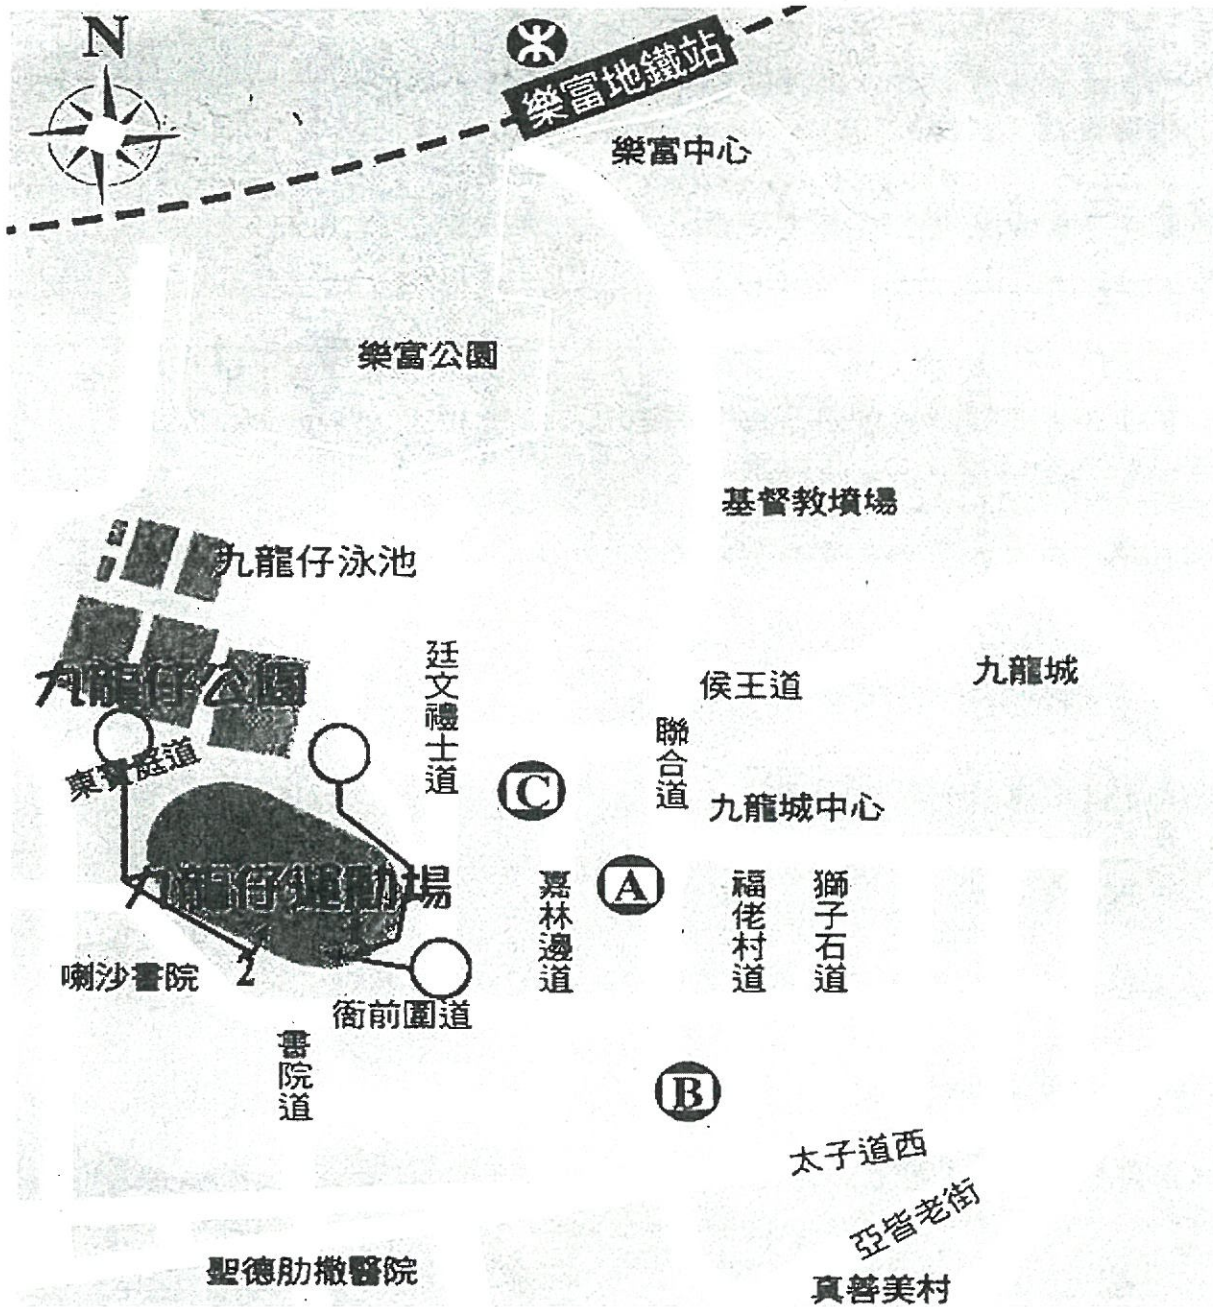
N

樂富地鐵站

樂富中心

樂富公園

基督教墳場

九龍仔泳池

九龍仔公園

廷文禮士道

侯王道

九龍城

東寶庭道

C

聯合道

九龍城中心

九龍仔運動場

1

嘉林邊道

A

福佬村道

獅子石道

喇沙書院

2

衙前圍道

書院道

B

太子道西

亞皆老街

聖德肋撒醫院

真善美村